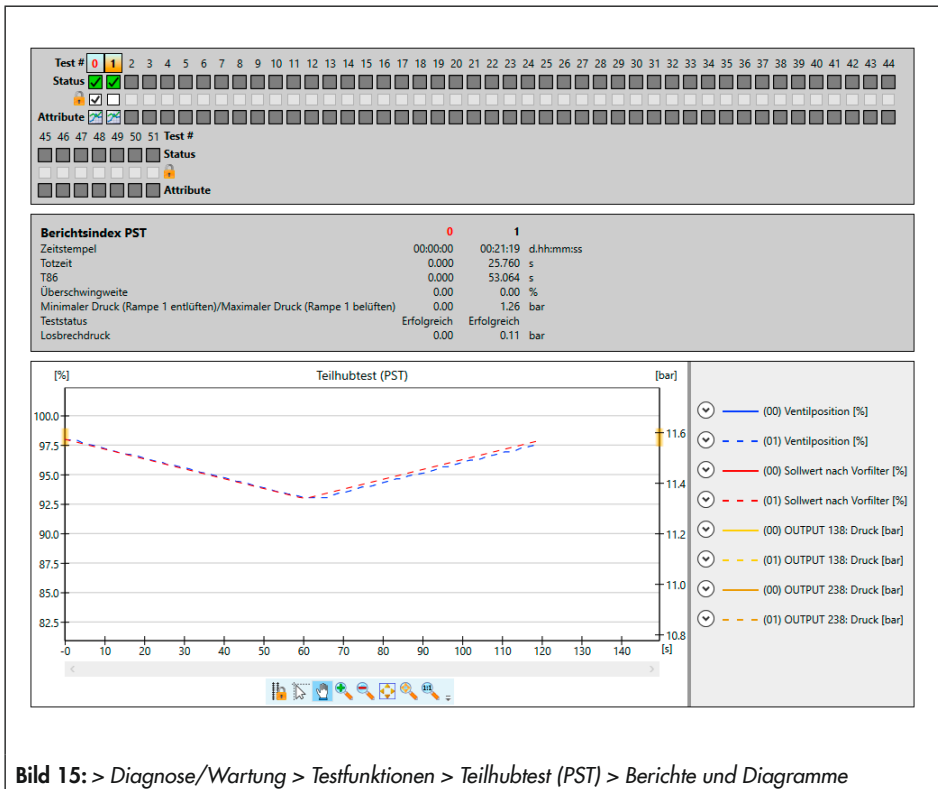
Test # 0 1 2 3 4 5 6 7 8 9 10 11 12 13 14 15 16 17 18 19 20 21 22 23 24 25 26 27 28 29 30 31 32 33 34 35 36 37 38 39 40 41 42 43 44
Status
Attribute
45 46 47 48 49 50 51 Test #
Status
Attribute

| Berichtsindex PST | 0 | 1 | |
|---|---|---|---|
| Zeitstempel | 00:00:00 | 00:21:19 | d.hh:mm:ss |
| Totzeit | 0.000 | 25.760 | s |
| T86 | 0.000 | 53.064 | s |
| Überschwingweite | 0.00 | 0.00 | % |
| Minimaler Druck (Rampe 1 entlüften)/Maximaler Druck (Rampe 1 belüften) | 0.00 | 1.26 | bar |
| Teststatus | Erfolgreich | Erfolgreich | |
| Losbrechdruck | 0.00 | 0.11 | bar |

[%] Teilhubtest (PST) [bar]
100.0
97.5
95.0
92.5
90.0
87.5
85.0
82.5
11.6
11.4
11.2
11.0
10.8
-0 10 20 30 40 50 60 70 80 90 100 110 120 130 140 [s]

(00) Ventilposition [%]
(01) Ventilposition [%]
(00) Sollwert nach Vorfilter [%]
(01) Sollwert nach Vorfilter [%]
(00) OUTPUT 138: Druck [bar]
(01) OUTPUT 138: Druck [bar]
(00) OUTPUT 238: Druck [bar]
(01) OUTPUT 238: Druck [bar]

**Bild 15:** > *Diagnose/Wartung > Testfunktionen > Teilhubtest (PST) > Berichte und Diagramme*